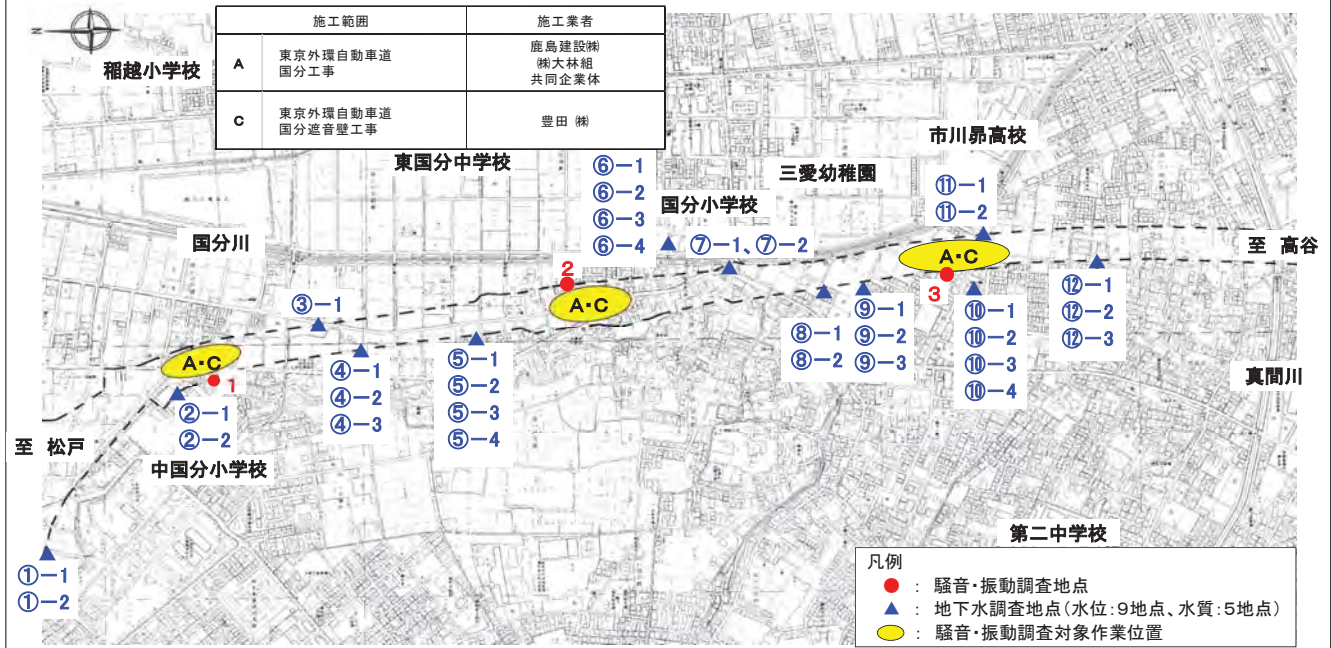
N

| | 施工範囲 | 施工業者 |
|---|---|---|
| A | 東京外環自動車道 国分工事 | 鹿島建設㈱ ㈱大林組 共同企業体 |
| C | 東京外環自動車道 国分遮音壁工事 | 豊田 ㈱ |

稲越小学校

東国分中学校

市川昴高校

三愛幼稚園

国分小学校

国分川

至 高谷

至 松戸

中国分小学校

真間川

第二中学校

A・C

A・C

A・C

1

2

3

①−1
①−2

②−1
②−2

③−1

④−1
④−2
④−3

⑤−1
⑤−2
⑤−3
⑤−4

⑥−1
⑥−2
⑥−3
⑥−4

⑦−1、⑦−2

⑧−1
⑧−2

⑨−1
⑨−2
⑨−3

⑩−1
⑩−2
⑩−3
⑩−4

⑪−1
⑪−2

⑫−1
⑫−2
⑫−3

凡例
: 騒音・振動調査地点
: 地下水調査地点（水位：9地点、水質：5地点）
: 騒音・振動調査対象作業位置